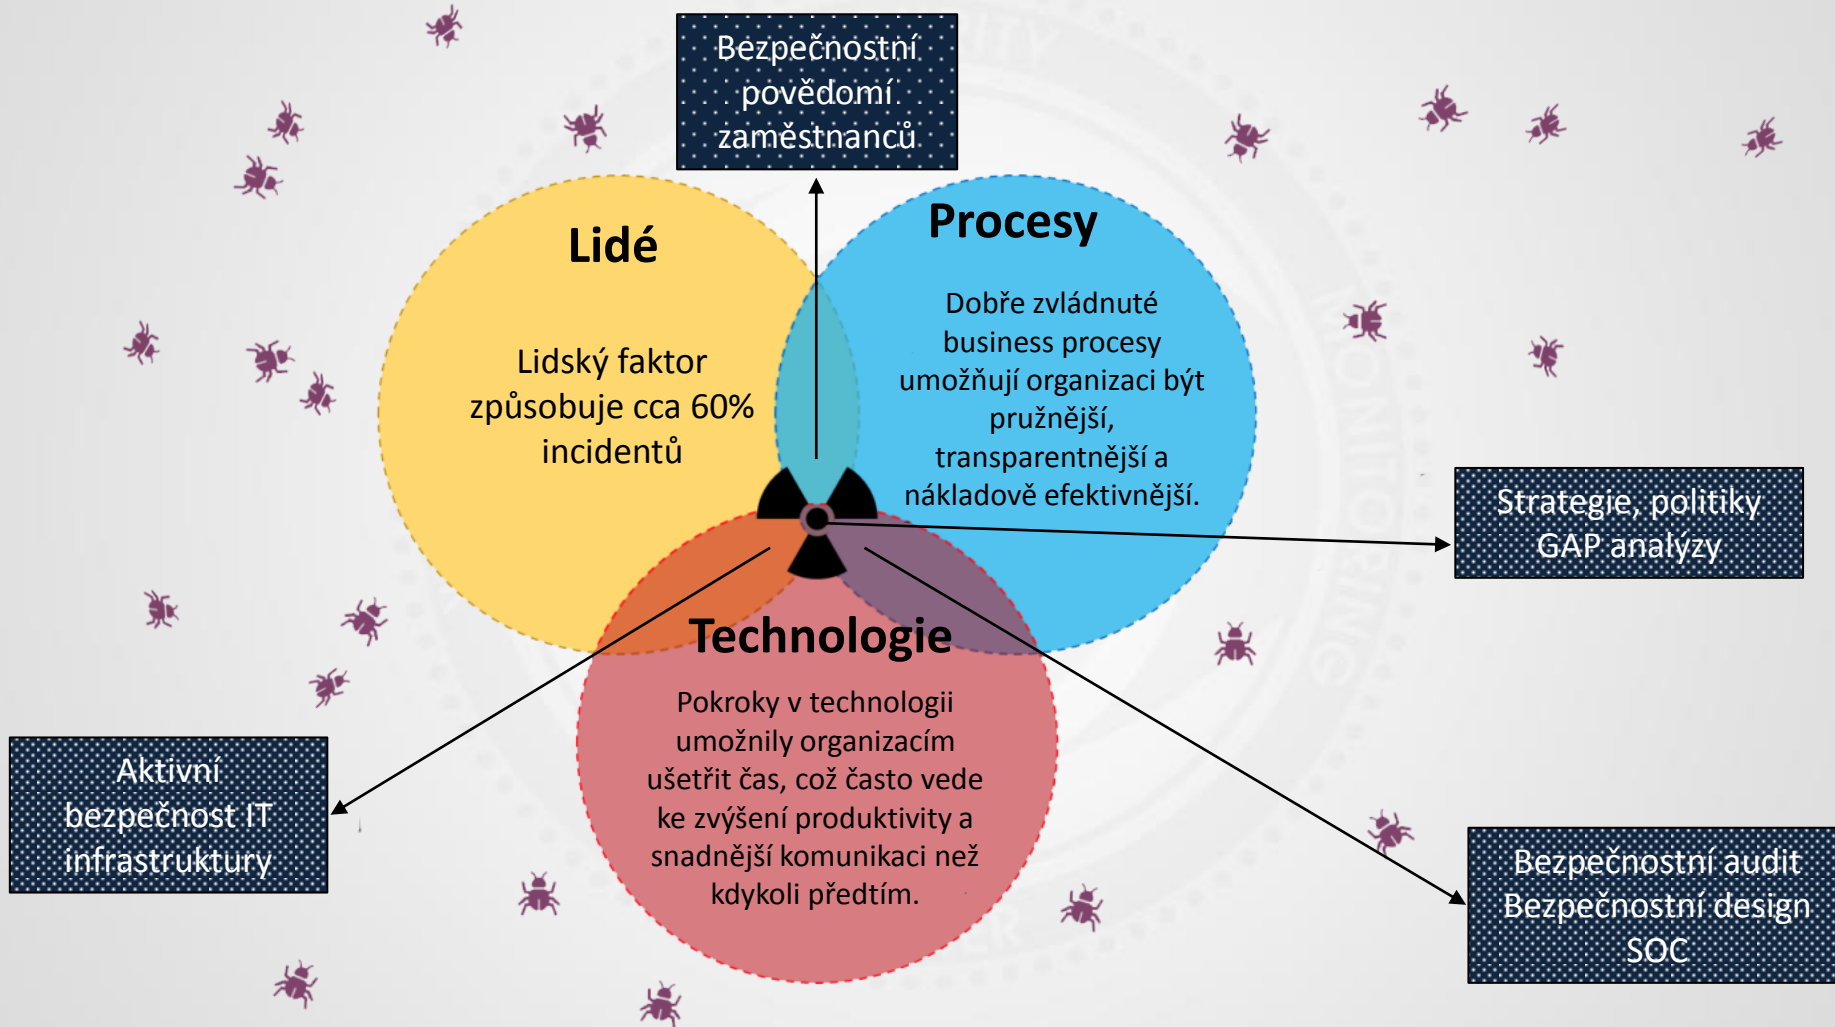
Bezpečnostní povědomí zaměstnanců

Lidé

Lidský faktor způsobuje cca 60% incidentů

Procesy

Dobře zvládnuté business procesy umožňují organizaci být pružnější, transparentnější a nákladově efektivnější.

Strategie, politiky GAP analýzy

Technologie

Pokroky v technologii umožnily organizacím ušetřit čas, což často vede ke zvýšení produktivity a snadnější komunikaci než kdykoli předtím.

Aktivní bezpečnost IT infrastruktury

Bezpečnostní audit Bezpečnostní design SOC